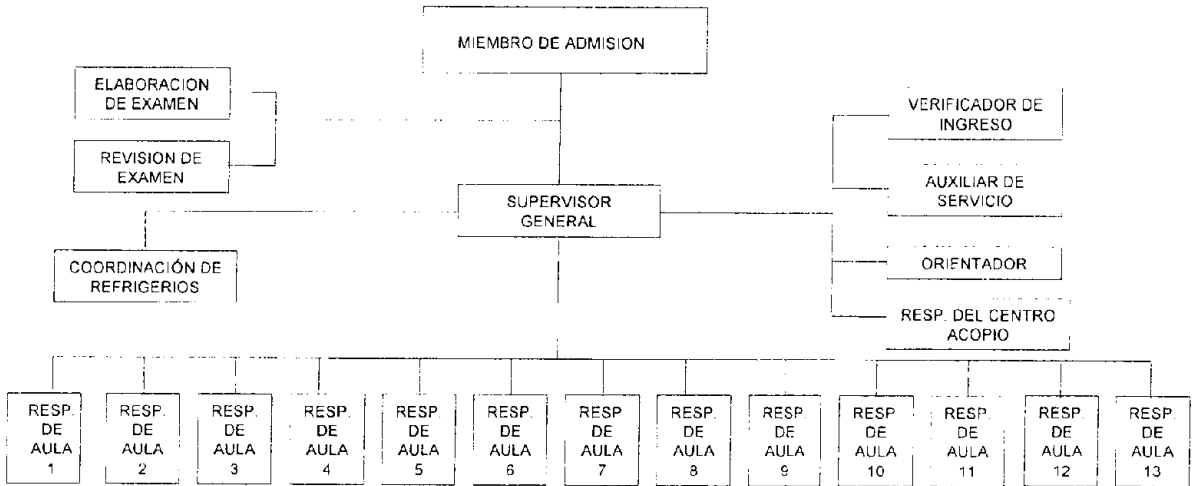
MIEMBRO DE ADMISION

ELABORACION DE EXAMEN

REVISION DE EXAMEN

VERIFICADOR DE INGRESO

AUXILIAR DE SERVICIO

SUPERVISOR GENERAL

COORDINACIÓN DE REFRIGERIOS

ORIENTADOR

RESP. DEL CENTRO ACOPIO

RESP. DE AULA 1

RESP. DE AULA 2

RESP. DE AULA 3

RESP. DE AULA 4

RESP. DE AULA 5

RESP. DE AULA 6

RESP DE AULA 7

RESP. DE AULA 8

RESP. DE AULA 9

RESP DE AULA 10

RESP. DE AULA 11

RESP. DE AULA 12

RESP. DE AULA 13